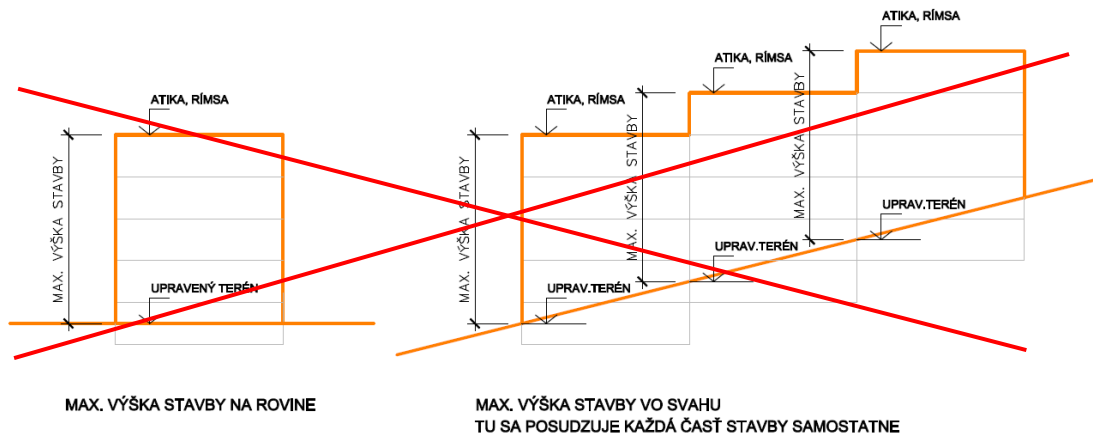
ATIKA, RÍMSA

MAX. VÝŠKA STAVBY

UPRAVENÝ TERÉN

MAX. VÝŠKA STAVBY NA ROVINE

ATIKA, RÍMSA

ATIKA, RÍMSA

ATIKA, RÍMSA

MAX. VÝŠKA STAVBY

MAX. VÝŠKA STAVBY

MAX. VÝŠKA STAVBY

UPRAV.TERÉN

UPRAV.TERÉN

UPRAV.TERÉN

MAX. VÝŠKA STAVBY VO SVAHU
TU SA POSUDZUJE KAŽDÁ ČASŤ STAVBY SAMOSTATNE